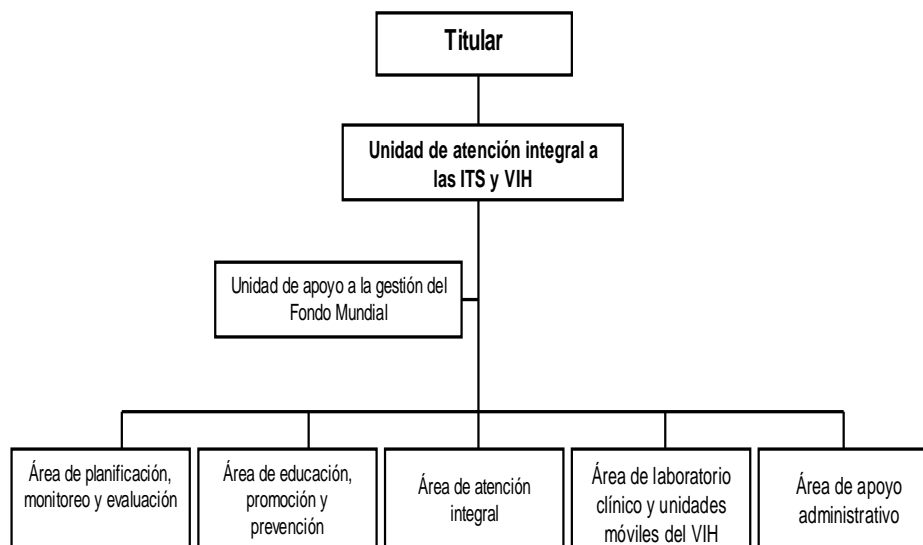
Titular

Unidad de atención integral a las ITS y VIH

Unidad de apoyo a la gestión del Fondo Mundial

Área de planificación, monitoreo y evaluación

Área de educación, promoción y prevención

Área de atención integral

Área de laboratorio clínico y unidades móviles del VIH

Área de apoyo administrativo